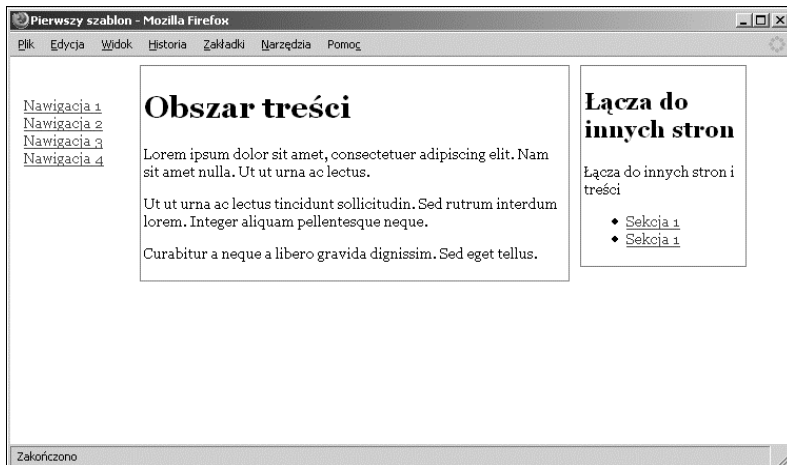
Pierwszy szablon - Mozilla Firefox

Plik Edycja Widok Historia Zakładki Narzędzia Pomoc

Nawigacja 1
Nawigacja 2
Nawigacja 3
Nawigacja 4

Obszar treści

Lorem ipsum dolor sit amet, consectetuer adipiscing elit. Nam sit amet nulla. Ut ut urna ac lectus.

Ut ut urna ac lectus tincidunt sollicitudin. Sed rutrum interdum lorem. Integer aliquam pellentesque neque.

Curabitur a neque a libero gravida dignissim. Sed eget tellus.

Łącza do innych stron

Łącza do innych stron i treści

- Sekcja 1
- Sekcja 1

Zakończono